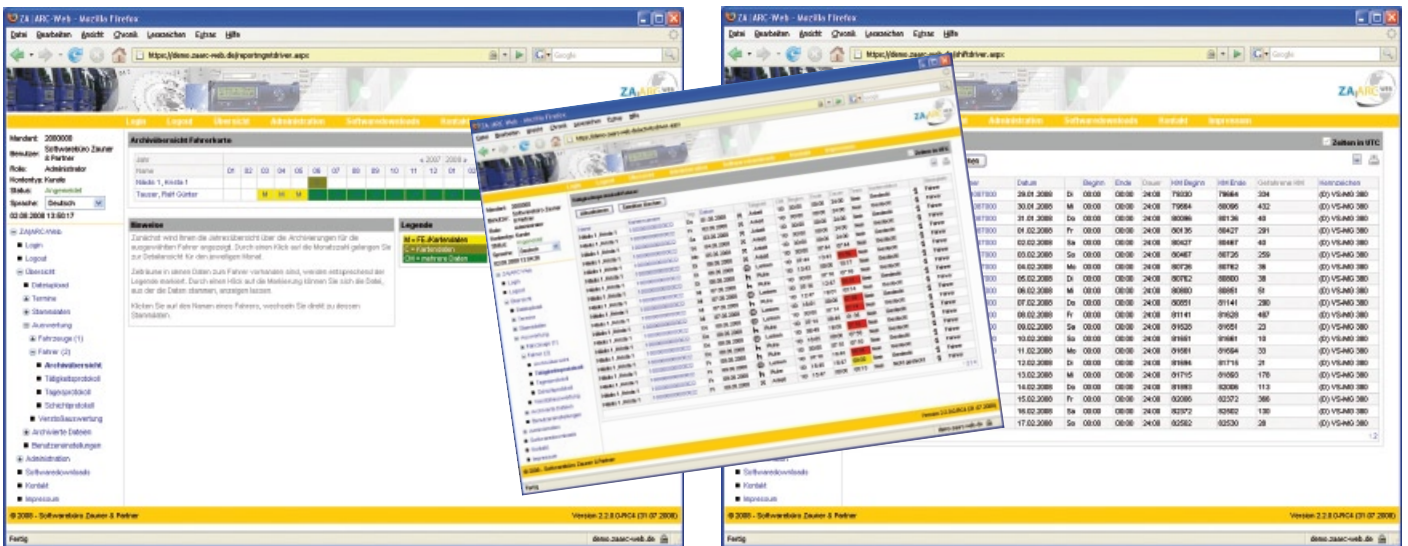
ZA|ARC-Web - Mozilla Firefox

Datei Bearbeiten Ansicht Chronik Lesezeichen Extras Hilfe

https://demo.zaarc-web.de/reportingfdriver.aspx

Google

Login Logout Übersicht Administration Softwaredownloads Kontakt Impressum

Mandant: 2080008
Benutzer: Softwarebüro Zauner & Partner
Rolle: Administrator
Kontentyp: Karte
Status: Angemeldet
Sprache: Deutsch
02.08.2008 13:50:17

ZA|ARC-Web
Login
Logout
Übersicht
Dateiupload
Termine
Stammdaten
Auswertung
Fahrzeuge (1)
Fahrer (2)
Archivübersicht
Tätigkeitsprotokoll
Tagesprotokoll
Schichtprotokoll
Verstoßauswertung
Archivierte Daten
Benutzereinstellungen
Administration
Softwaredownloads
Kontakt
Impressum

Archivübersicht Fahrerkarte

| Jahr | | | | | | | | | | | | |
|---|---|---|---|---|---|---|---|---|---|---|---|---|
| Name | 01 | 02 | 03 | 04 | 05 | 06 | 07 | 08 | 09 | 10 | 11 | 12 |
| Häulo 1, Kirsla 1 | | | | | | | | | | | | |
| Teuser, Ralf Günter | | | | M | M | M | | | | | | |

« 2007 2008 »

Hinweise

Zunächst wird Ihnen die Jahresübersicht über die Archivierungen für die ausgewählten Fahrer angezeigt. Durch einen Klick auf die Monatszahl gelangen Sie zur Detailansicht für den jeweiligen Monat.

Zeiträume in denen Daten zum Fahrer vorhanden sind, werden entsprechend der Legende markiert. Durch einen Klick auf die Markierung können Sie sich die Datei, aus der die Daten stammen, anzeigen lassen.

Klicken Sie auf den Namen eines Fahrers, wechseln Sie direkt zu dessen Stammdaten.

Legende
M = FE-Kartendaten
C = Kartendaten
CM = mehrere Daten

© 2008 - Softwarebüro Zauner & Partner
Version 2.2.8.0-RC4 (31.07.2008)
Fertig
demo.zaarc-web.de

ZA|ARC-Web - Mozilla Firefox
https://demo.zaarc-web.de/shiftdriver.aspx

Zeiten in UTC

| Datum | | Beginn | Ende | Dauer | KM Beginn | KM Ende | Gefahrene KM | Kennzeichen |
|---|---|---|---|---|---|---|---|---|
| 29.01.2008 | Di | 08:00 | 08:00 | 24:00 | 79330 | 79664 | 334 | (D) VS-MG 380 |
| 30.01.2008 | Mi | 08:00 | 08:00 | 24:00 | 79664 | 80096 | 432 | (D) VS-MG 380 |
| 31.01.2008 | Do | 08:00 | 08:00 | 24:00 | 80096 | 80136 | 40 | (D) VS-MG 380 |
| 01.02.2008 | Fr | 08:00 | 08:00 | 24:00 | 80136 | 80427 | 291 | (D) VS-MG 380 |
| 02.02.2008 | Sa | 08:00 | 08:00 | 24:00 | 80427 | 80467 | 40 | (D) VS-MG 380 |
| 03.02.2008 | So | 08:00 | 08:00 | 24:00 | 80467 | 80726 | 259 | (D) VS-MG 380 |
| 04.02.2008 | Mo | 08:00 | 08:00 | 24:00 | 80726 | 80762 | 36 | (D) VS-MG 380 |
| 05.02.2008 | Di | 08:00 | 08:00 | 24:00 | 80762 | 80800 | 38 | (D) VS-MG 380 |
| 06.02.2008 | Mi | 08:00 | 08:00 | 24:00 | 80800 | 80851 | 51 | (D) VS-MG 380 |
| 07.02.2008 | Do | 08:00 | 08:00 | 24:00 | 80851 | 81141 | 290 | (D) VS-MG 380 |
| 08.02.2008 | Fr | 08:00 | 08:00 | 24:00 | 81141 | 81628 | 487 | (D) VS-MG 380 |
| 09.02.2008 | Sa | 08:00 | 08:00 | 24:00 | 81628 | 81651 | 23 | (D) VS-MG 380 |
| 10.02.2008 | So | 08:00 | 08:00 | 24:00 | 81651 | 81661 | 10 | (D) VS-MG 380 |
| 11.02.2008 | Mo | 08:00 | 08:00 | 24:00 | 81661 | 81684 | 33 | (D) VS-MG 380 |
| 12.02.2008 | Di | 08:00 | 08:00 | 24:00 | 81684 | 81715 | 21 | (D) VS-MG 380 |
| 13.02.2008 | Mi | 08:00 | 08:00 | 24:00 | 81715 | 81893 | 178 | (D) VS-MG 380 |
| 14.02.2008 | Do | 08:00 | 08:00 | 24:00 | 81893 | 82006 | 113 | (D) VS-MG 380 |
| 15.02.2008 | Fr | 08:00 | 08:00 | 24:00 | 82006 | 82372 | 366 | (D) VS-MG 380 |
| 16.02.2008 | Sa | 08:00 | 08:00 | 24:00 | 82372 | 82502 | 130 | (D) VS-MG 380 |
| 17.02.2008 | So | 08:00 | 08:00 | 24:00 | 82502 | 82530 | 28 | (D) VS-MG 380 |

Softwaredownloads
Kontakt
Impressum

© 2008 - Softwarebüro Zauner & Partner
Version 2.2.8.0-RC4 (31.07.2008)
Fertig
demo.zaarc-web.de

ZA|ARC-Web - Mozilla Firefox
Tätigkeitsprotokoll Fahrer
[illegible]
© 2008 - Softwarebüro Zauner & Partner
Version 2.2.8.0-RC4 (31.07.2008)
Fertig
demo.zaarc-web.de